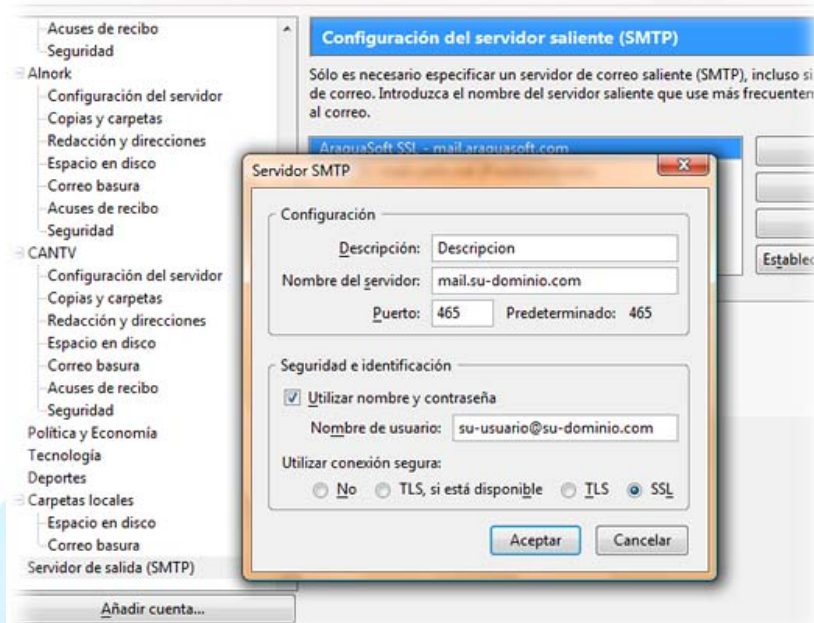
Acuses de recibo
Seguridad
Alnork
Configuración del servidor
Copias y carpetas
Redacción y direcciones
Espacio en disco
Correo basura
Acuses de recibo
Seguridad
CANTV
Configuración del servidor
Copias y carpetas
Redacción y direcciones
Espacio en disco
Correo basura
Acuses de recibo
Seguridad
Política y Economía
Tecnología
Deportes
Carpetas locales
Espacio en disco
Correo basura
Servidor de salida (SMTP)

Añadir cuenta...

Configuración del servidor saliente (SMTP)

Sólo es necesario especificar un servidor de correo saliente (SMTP), incluso si de correo. Introduzca el nombre del servidor saliente que use más frecuenten al correo.

AraguaSoft SSL - mail.araguasoft.com

Establec

Servidor SMTP

Configuración
Descripción: Descripcion
Nombre del servidor: mail.su-dominio.com
Puerto: 465 Predeterminado: 465

Seguridad e identificación
Utilizar nombre y contraseña
Nombre de usuario: su-usuario@su-dominio.com
Utilizar conexión segura:
No TLS, si está disponible TLS SSL

Aceptar Cancelar